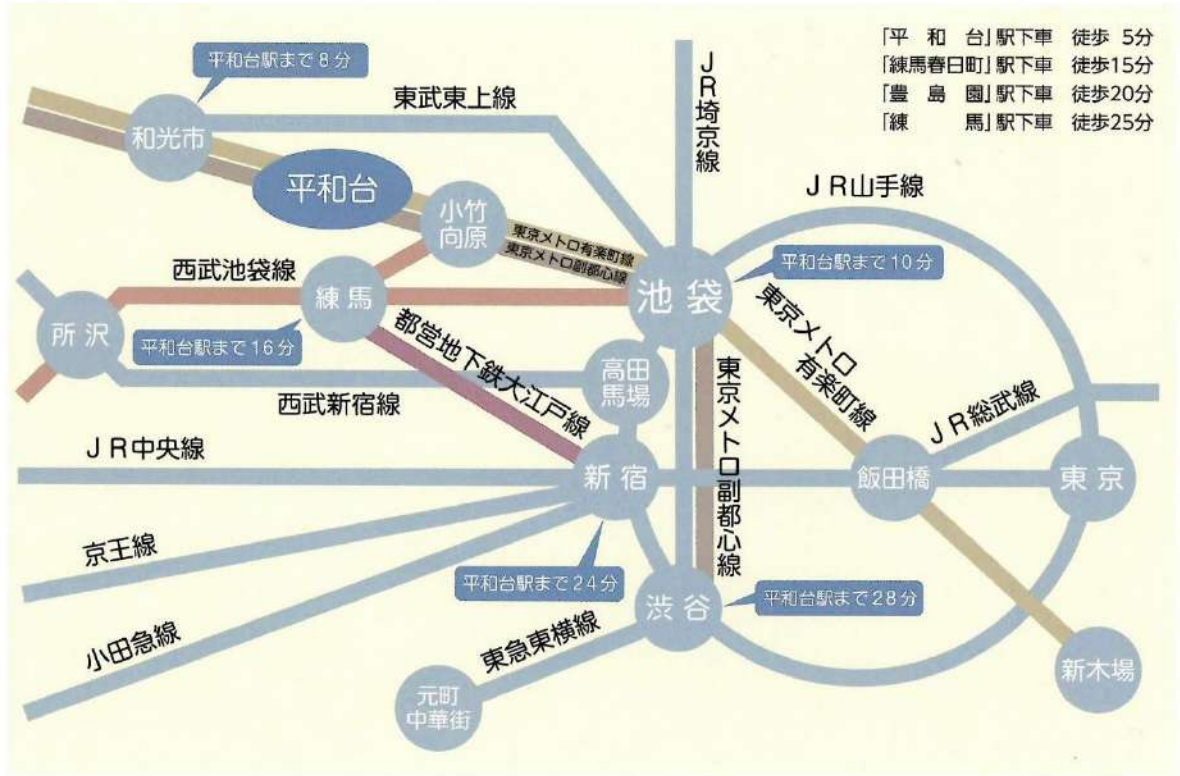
「平　和　台」駅下車　徒歩 5分
「練馬春日町」駅下車　徒歩15分
「豊　島　園」駅下車　徒歩20分
「練　　　馬」駅下車　徒歩25分

平和台駅まで 8 分

和光市

東武東上線

JR埼京線

平和台

小竹向原

東京メトロ有楽町線
東京メトロ副都心線

JR山手線

西武池袋線

練馬

池袋

平和台駅まで 10 分

所沢

平和台駅まで 16 分

都営地下鉄大江戸線

高田馬場

東京メトロ有楽町線

東京メトロ副都心線

西武新宿線

JR総武線

JR中央線

新宿

飯田橋

東京

京王線

平和台駅まで 24 分

渋谷

平和台駅まで 28 分

小田急線

東急東横線

新木場

元町中華街